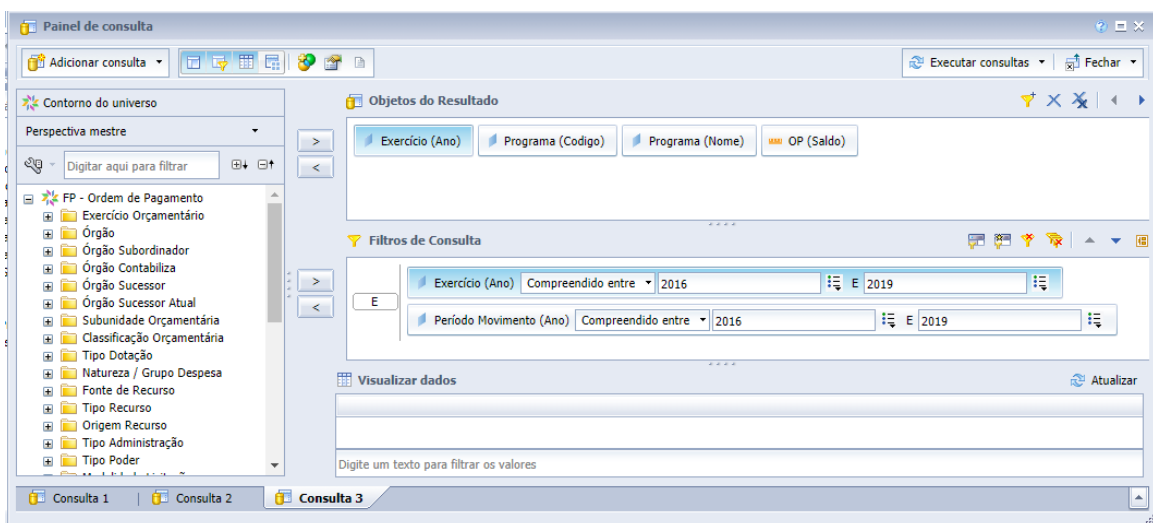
Painel de consulta

Adicionar consulta

Executar consultas
Fechar

Contorno do universo

Perspectiva mestre

Digitar aqui para filtrar

FP - Ordem de Pagamento
Exercício Orçamentário
Órgão
Órgão Subordinador
Órgão Contabiliza
Órgão Sucessor
Órgão Sucessor Atual
Subunidade Orçamentária
Classificação Orçamentária
Tipo Dotação
Natureza / Grupo Despesa
Fonte de Recurso
Tipo Recurso
Origem Recurso
Tipo Administração
Tipo Poder

>
<

Objetos do Resultado

Exercício (Ano)
Programa (Codigo)
Programa (Nome)
OP (Saldo)

Filtros de Consulta

>
<

E

Exercício (Ano) Compreendido entre 2016 E 2019

Período Movimento (Ano) Compreendido entre 2016 E 2019

Visualizar dados

Atualizar

Digite um texto para filtrar os valores

Consulta 1
Consulta 2
Consulta 3